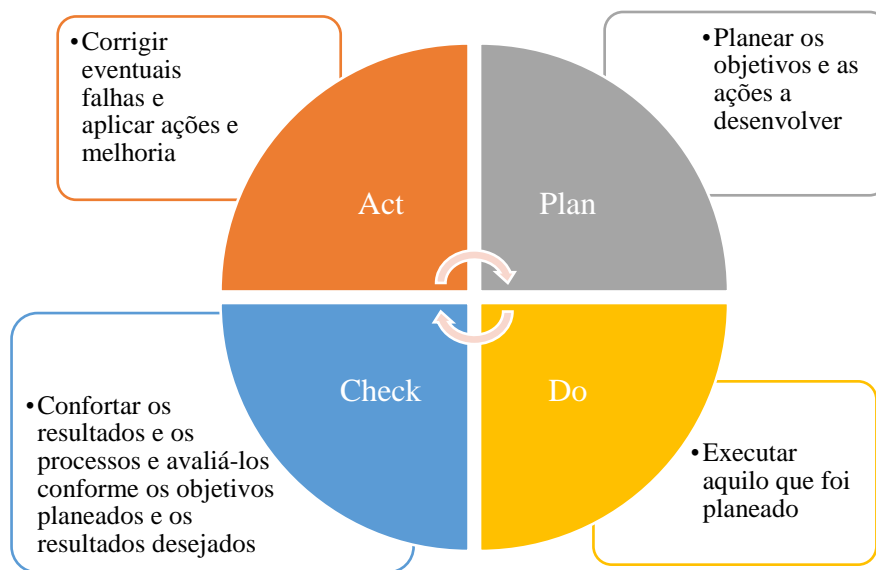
•Corrigir eventuais falhas e aplicar ações e melhoria

•Planear os objetivos e as ações a desenvolver

Act

Plan

Check

Do

•Confortar os resultados e os processos e avaliá-los conforme os objetivos planeados e os resultados desejados

•Executar aquilo que foi planeado